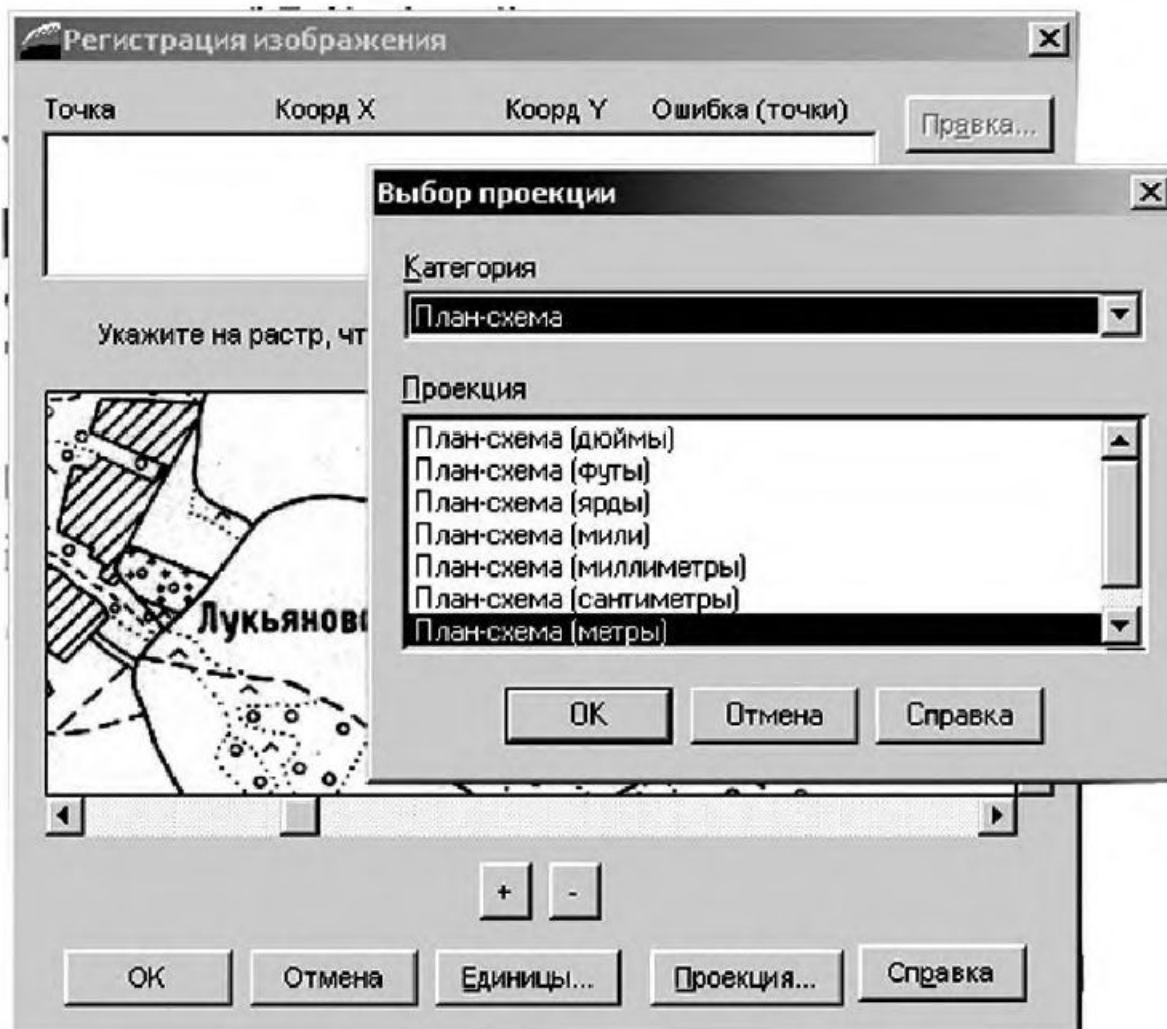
Регистрация изображения

Точка | Коорд X | Коорд Y | Ошибка (точки)

Правка...

Укажите на растр, чт

Лукьяново

+ -

OK Отмена Единицы... Проекция... Справка

Выбор проекции

Категория

План-схема

Проекция

План-схема (дюймы)
План-схема (футы)
План-схема (ярды)
План-схема (мили)
План-схема (миллиметры)
План-схема (сантиметры)
План-схема (метры)

OK Отмена Справка